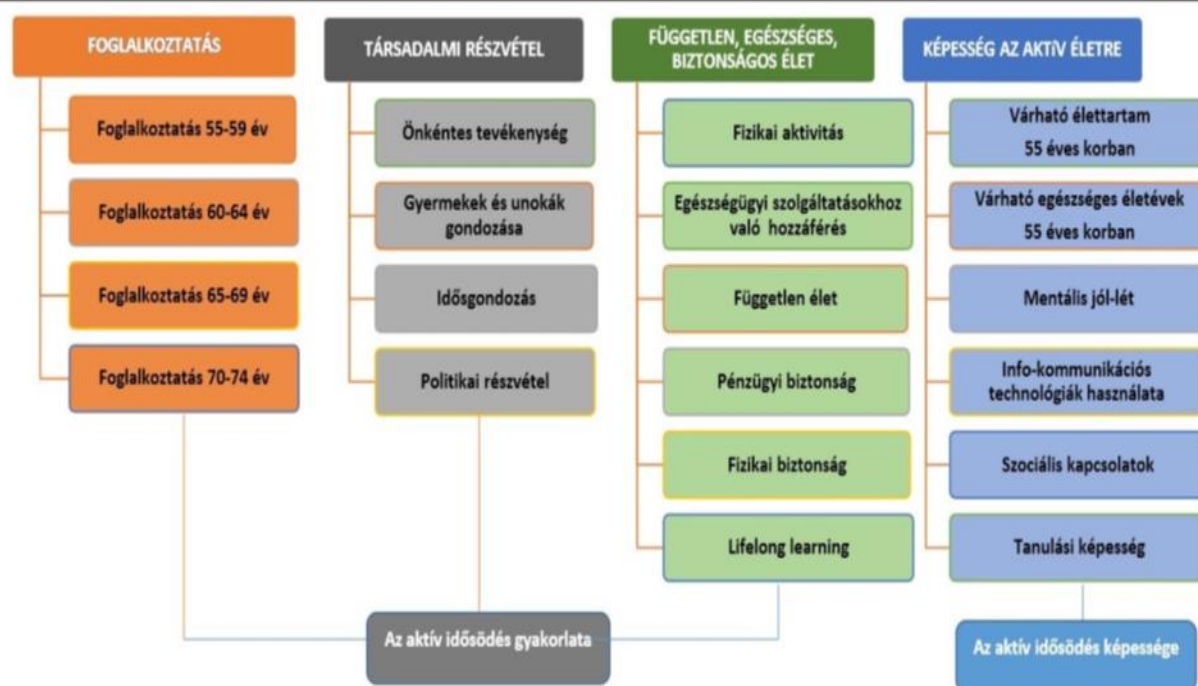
FOGLALKOZTATÁS

Foglalkoztatás 55-59 év

Foglalkoztatás 60-64 év

Foglalkoztatás 65-69 év

Foglalkoztatás 70-74 év

TÁRSADALMI RÉSZVÉTEL

Önkéntes tevékenység

Gyermekek és unokák gondozása

Idősgondozás

Politikai részvétel

FÜGGETLEN, EGÉSZSÉGES, BIZTONSÁGOS ÉLET

Fizikai aktivitás

Egészségügyi szolgáltatásokhoz való hozzáférés

Független élet

Pénzügyi biztonság

Fizikai biztonság

Lifelong learning

KÉPESSÉG AZ AKTÍV ÉLETRE

Várható élettartam 55 éves korban

Várható egészséges életévek 55 éves korban

Mentális jól-lét

Info-kommunikációs technológiák használata

Szociális kapcsolatok

Tanulási képesség

Az aktív idősödés gyakorlata

Az aktív idősödés képessége